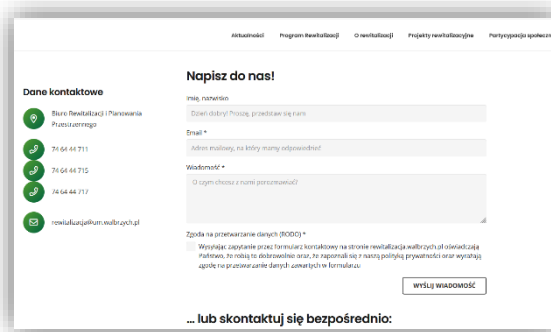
Aktualności Program Rewitalizacji O rewitalizacji Projekty rewitalizacyjne Partycypacja społecz

Dane kontaktowe

Biuro Rewitalizacji i Planowania Przestrzennego

74 64 44 711

74 64 44 715

74 64 44 717

rewitalizacja@um.walbrzych.pl

Napisz do nas!

Imię, nazwisko

Dzień dobry! Proszę, przedstaw się nam

Email *

Adres mailowy, na który mamy odpowiedzieć

Wiadomość *

O czym chcesz z nami porozmawiać?

Zgoda na przetwarzanie danych (RODO) *

Wysyłając zapytanie przez formularz kontaktowy na stronie rewitalizacja.walbrzych.pl oświadczają Państwo, że robią to dobrowolnie oraz, że zapoznali się z naszą polityką prywatności oraz wyrażają zgodę na przetwarzanie danych zawartych w formularzu.

WYŚLIJ WIADOMOŚĆ

... lub skontaktuj się bezpośrednio: